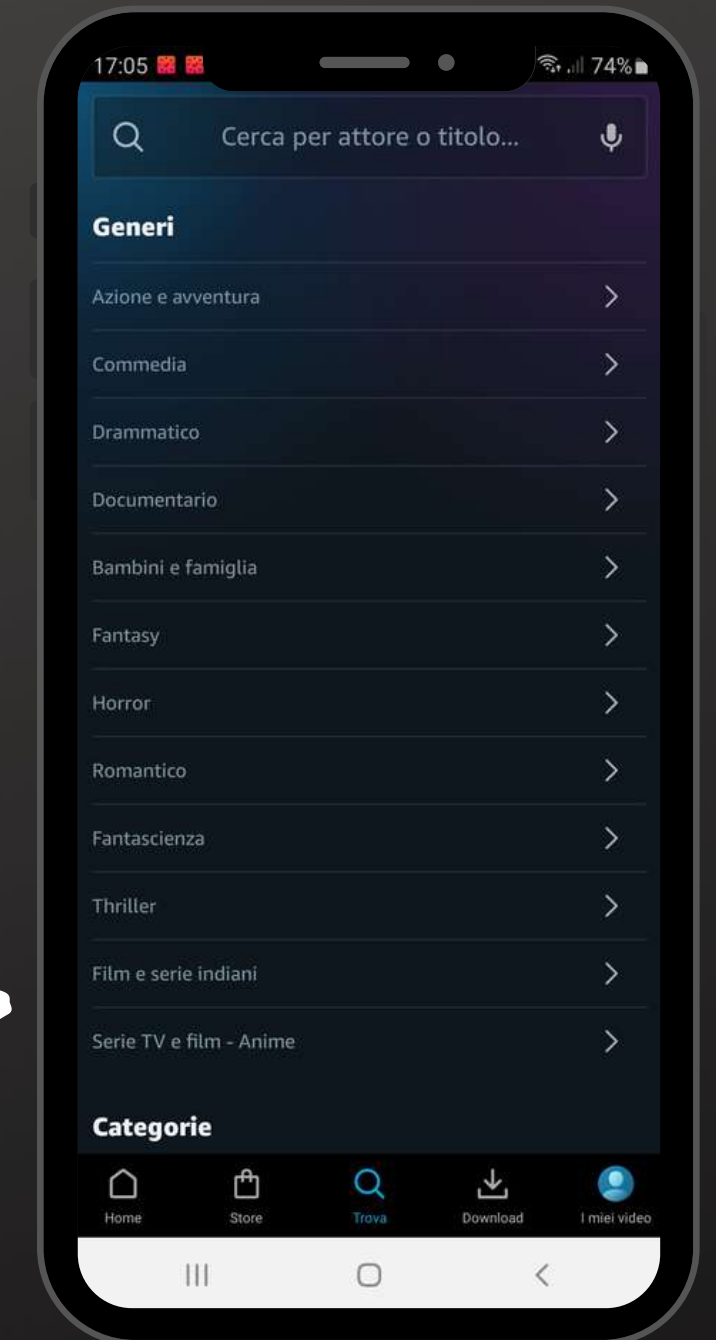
17:05 74%

Cerca per attore o titolo...

Generi

Azione e avventura

Commedia

Drammatico

Documentario

Bambini e famiglia

Fantasy

Horror

Romantico

Fantascienza

Thriller

Film e serie indiani

Serie TV e film - Anime

Categorie

Home Store Trova Download I miei video